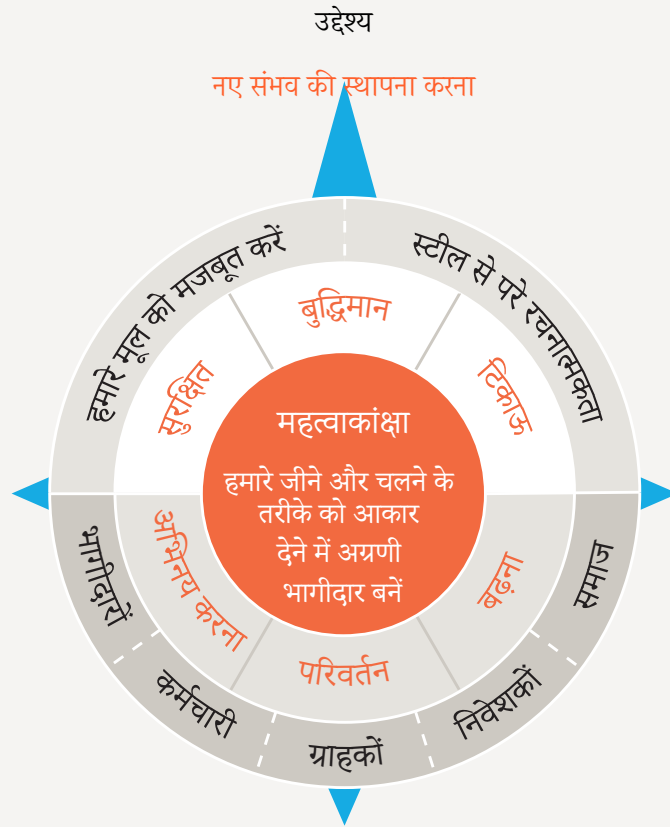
उद्देश्य

नए संभव की स्थापना करना

हमारे मूल को मजबूत करें

स्टील से परे रचनात्मकता

बुद्धिमान

सुरक्षित

टिकाऊ

महत्वाकांक्षा

हमारे जीने और चलने के तरीके को आकार देने में अग्रणी भागीदार बनें

अभिनय करना

बढ़ना

परिवर्तन

भागीदारों

समाज

कर्मचारी

ग्राहकों

निवेशकों